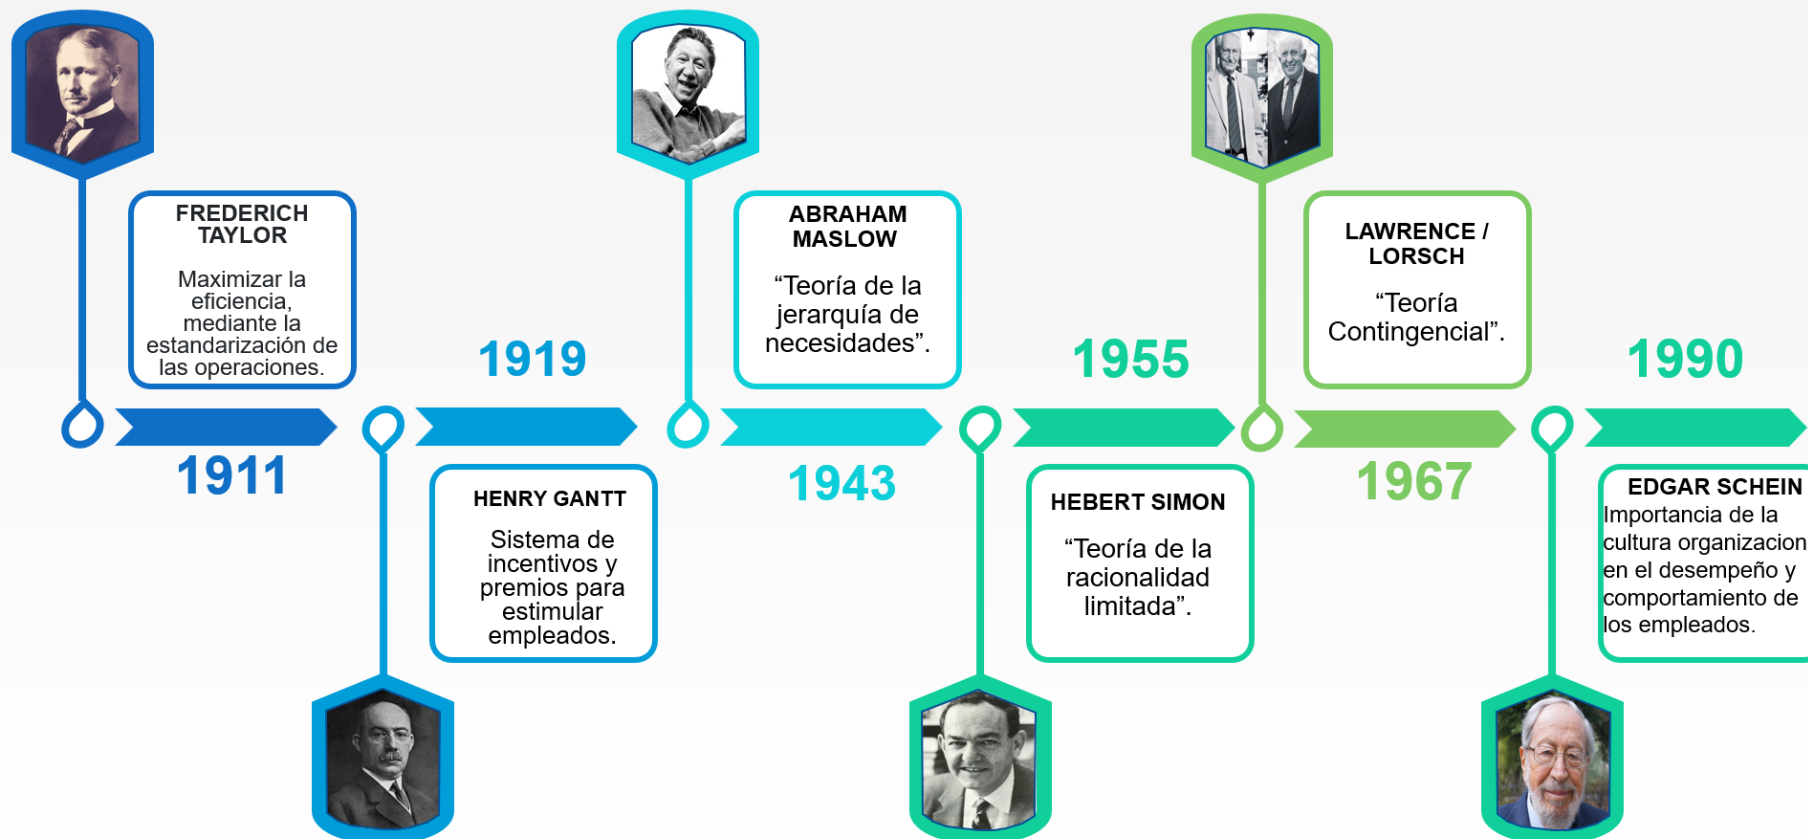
FREDERICH TAYLOR

Maximizar la eficiencia, mediante la estandarización de las operaciones.

1911

1919

HENRY GANTT

Sistema de incentivos y premios para estimular empleados.

ABRAHAM MASLOW

"Teoría de la jerarquía de necesidades".

1943

1955

HEBERT SIMON

"Teoría de la racionalidad limitada".

LAWRENCE / LORSCH

"Teoría Contingencial".

1967

1990

EDGAR SCHEIN
Importancia de la cultura organizacion en el desempeño y comportamiento de los empleados.